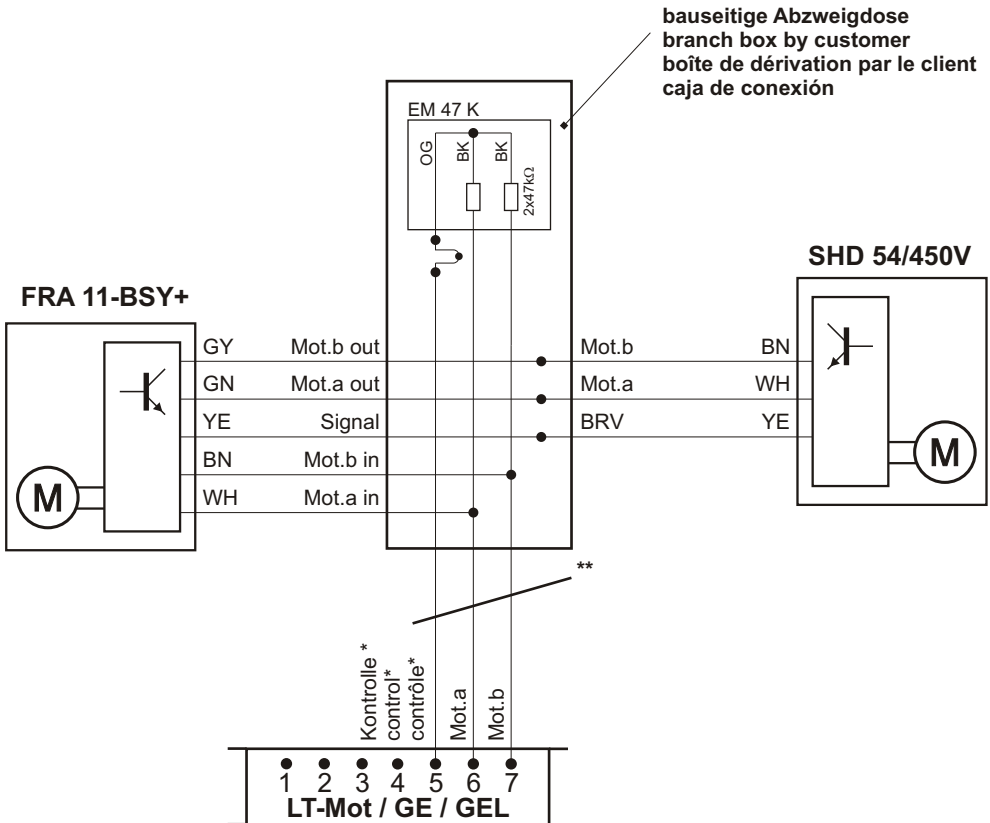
bauseitige Abzweigdose
branch box by customer
boîte de dérivation par le client
caja de conexión

EM 47 K

OG
BK
BK
2x47kΩ

SHD 54/450V

FRA 11-BSY+

GY
Mot.b out
GN
Mot.a out
YE
Signal
BN
Mot.b in
WH
Mot.a in

Mot.b
BN
Mot.a
WH
BRV
YE

M

M

**

Kontrolle *
control*
contrôle*
Mot.a
Mot.b

1 2 3 4 5 6 7
LT-Mot / GE / GEL